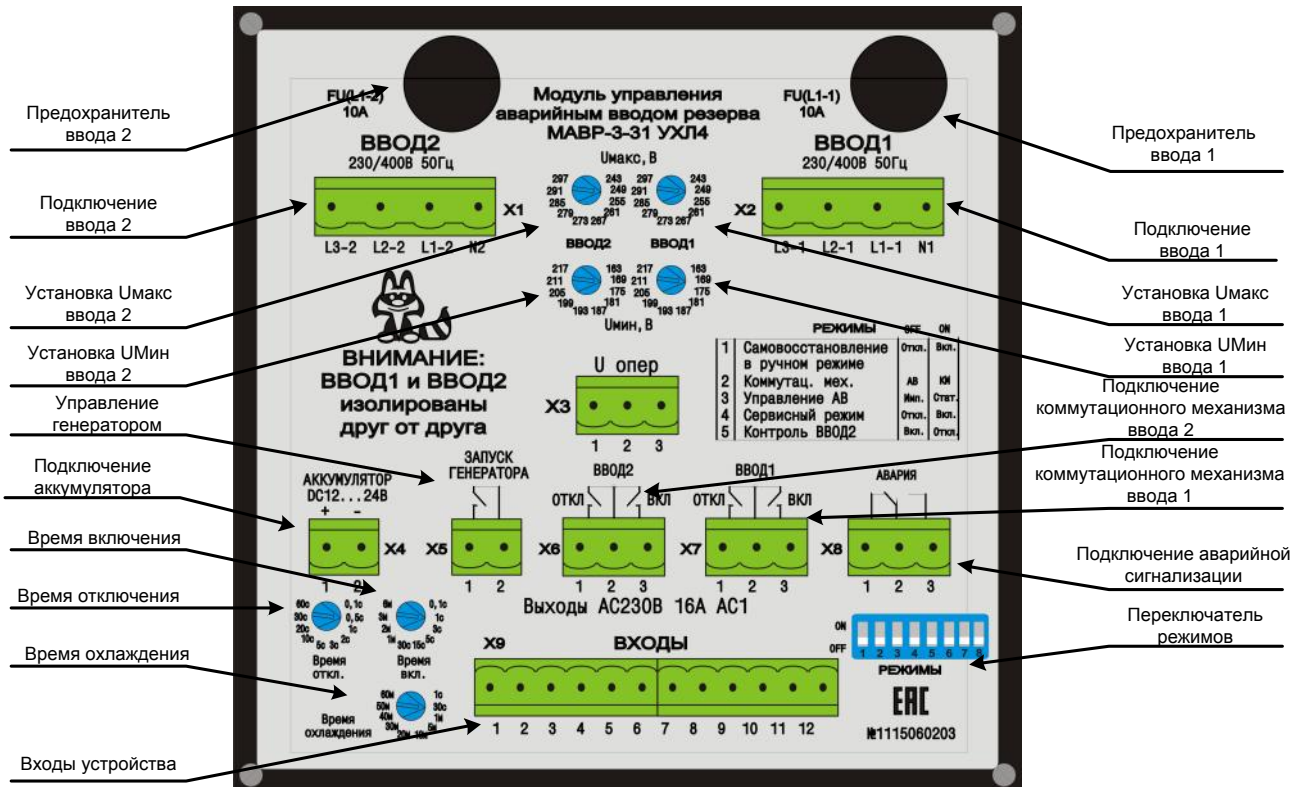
Предохранитель ввода 2

Подключение ввода 2

Установка Uмакс ввода 2

Установка UМин ввода 2

Управление генератором

Подключение аккумулятора

Время включения

Время отключения

Время охлаждения

Входы устройства

FU(L1-2) 10A

Модуль управления аварийным вводом резерва МАВР-3-31 УХЛ4

FU(L1-1) 10A

ВВОД2 230/400В 50Гц

ВВОД1 230/400В 50Гц

Uмакс, В

297 243 291 249 285 255 279 261 273 267

297 243 291 249 285 255 279 261 273 267

X1

X2

L3-2 L2-2 L1-2 N2

L3-1 L2-1 L1-1 N1

ВВОД2 ВВОД1

217 163 211 169 205 175 199 181 193 187

217 163 211 169 205 175 199 181 193 187

Uмин, В

ВНИМАНИЕ: ВВОД1 и ВВОД2 изолированы друг от друга

U опер

X3

1 2 3

| | РЕЖИМЫ | OFF | ON |
|---|---|---|---|
| 1 | Самовосстановление в ручном режиме | Откл. | Вкл. |
| 2 | Коммутац. мех. | АВ | КМ |
| 3 | Управление АВ | Имп. | Стат. |
| 4 | Сервисный режим | Откл. | Вкл. |
| 5 | Контроль ВВОД2 | Вкл. | Откл. |

АККУМУЛЯТОР DC12...24В + -

X4

1 2

ЗАПУСК ГЕНЕРАТОРА

X5

1 2

ВВОД2 ОТКЛ ВКЛ

X6

1 2 3

ВВОД1 ОТКЛ ВКЛ

X7

1 2 3

АВАРИЯ

X8

1 2 3

Выходы AC230В 16А AC1

60с 0,1с 30с 0,5с 20с 1с 10с 5с 3с 2с

Время откл.

6м 0,1с 3м 1с 2м 3с 1м 30с 15с 5с

Время вкл.

Время охлаждения

60м 1с 50м 30с 40м 1м 30м 20м 10м 5м

X9

ВХОДЫ

1 2 3 4 5 6 7 8 9 10 11 12

ON OFF 1 2 3 4 5 6 7 8

РЕЖИМЫ

ЕАС

№1115060203

Предохранитель ввода 1

Подключение ввода 1

Установка Uмакс ввода 1

Установка UМин ввода 1

Подключение коммутационного механизма ввода 2

Подключение коммутационного механизма ввода 1

Подключение аварийной сигнализации

Переключатель режимов